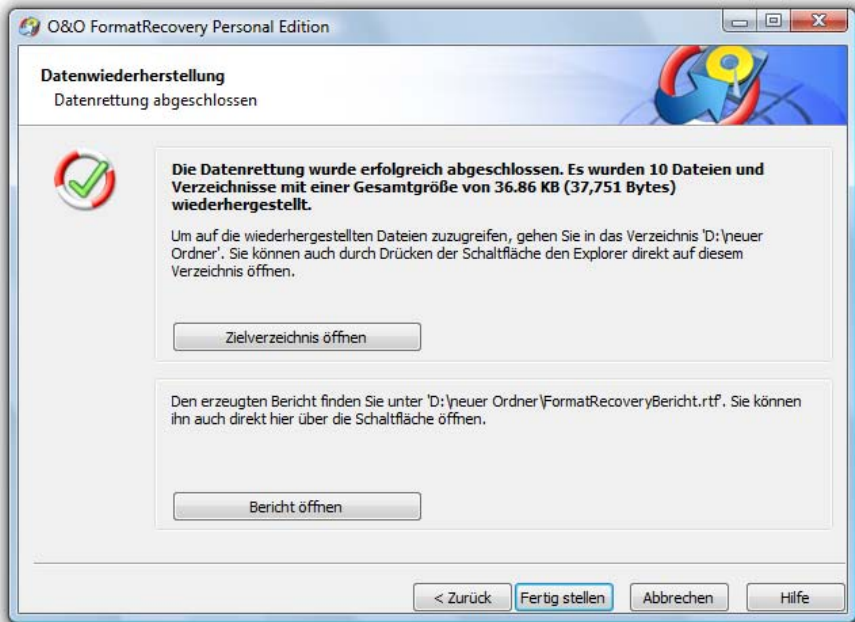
O&O FormatRecovery Personal Edition

Datenwiederherstellung
Datenrettung abgeschlossen

Die Datenrettung wurde erfolgreich abgeschlossen. Es wurden 10 Dateien und Verzeichnisse mit einer Gesamtgröße von 36.86 KB (37,751 Bytes) wiederhergestellt.

Um auf die wiederhergestellten Dateien zuzugreifen, gehen Sie in das Verzeichnis 'D:\neuer Ordner'. Sie können auch durch Drücken der Schaltfläche den Explorer direkt auf diesem Verzeichnis öffnen.

Zielverzeichnis öffnen

Den erzeugten Bericht finden Sie unter 'D:\neuer Ordner\FormatRecoveryBericht.rtf'. Sie können ihn auch direkt hier über die Schaltfläche öffnen.

Bericht öffnen

< Zurück | Fertig stellen | Abbrechen | Hilfe